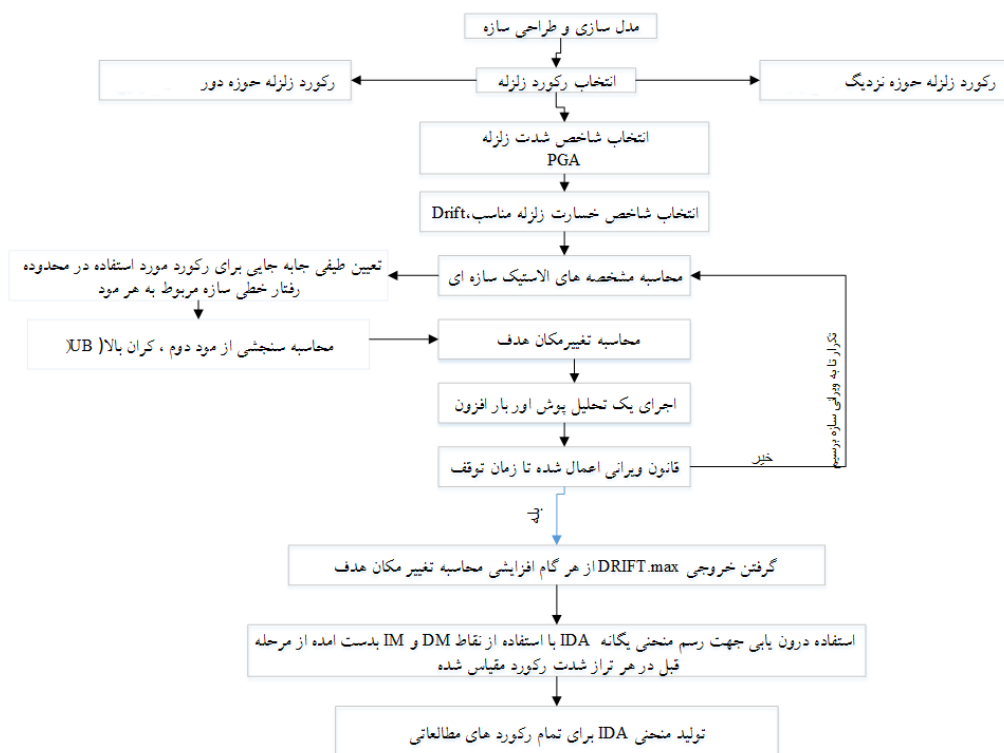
مدل سازی و طراحی سازه

رکورد زلزله حوزه دور

انتخاب رکورد زلزله

رکورد زلزله حوزه نزدیگ

انتخاب شاخص شدت زلزله PGA

انتخاب شاخص خسارت زلزله مناسب،Drift

تعیین طیفی جابه جایی برای رکورد مورد استفاده در محدوده رفتار خطی سازه مربوط به هر مود

محاسبه مشخصه های الاستیک سازه ای

محاسبه سنجشی از مود دوم ، کران بالا( UB(

محاسبه تغییرمکان هدف

اجرای یک تحلیل پوش اور بار افزون

تکرار تا به ویرانی سازه برسیم

قانون ویرانی اعمال شده تا زمان توقف

خیر

بله

گرفتن خروجی DRIFT.max از هر گام افزایشی محاسبه تغییر مکان هدف

استفاده درون یابی جهت رسم منحنی یگانه IDA با استفاده از نقاط DM و IM بدست امده از مرحله قبل در هر تراز شدت رکورد مقیاس شده

تولید منحنی IDA برای تمام رکورد های مطالعاتی